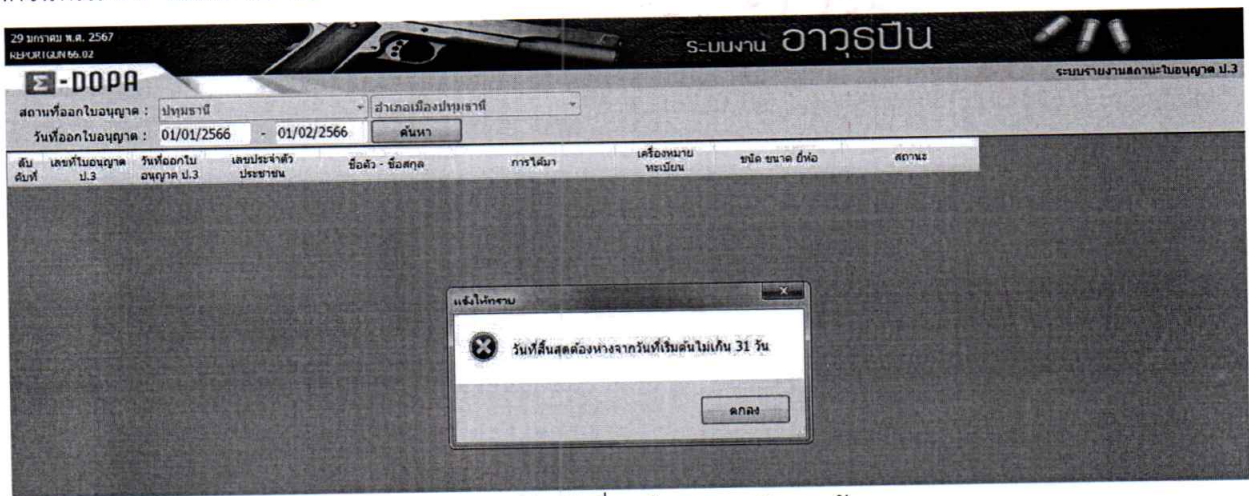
29 มกราคม พ.ศ. 2567
REPORTGUN 66.02

ระบบงาน อาวุธปืน

ระบบรายงานสถานะใบอนุญาต ป.3

E-DOPA

สถานที่ออกใบอนุญาต : ปทุมธานี อำเภอเมืองปทุมธานี

วันที่ออกใบอนุญาต : 01/01/2566 - 01/02/2566 ค้นหา

| ลำดับที่ | เลขที่ใบอนุญาต ป.3 | วันที่ออกใบอนุญาต ป.3 | เลขประจำตัวประชาชน | ชื่อตัว - ชื่อสกุล | การได้มา | เครื่องหมายทะเบียน | ชนิด ขนาด ยี่ห้อ | สถานะ |
|---|---|---|---|---|---|---|---|---|

แจ้งให้ทราบ

วันที่สิ้นสุดต้องห่างจากวันที่เริ่มต้นไม่เกิน 31 วัน

ตกลง